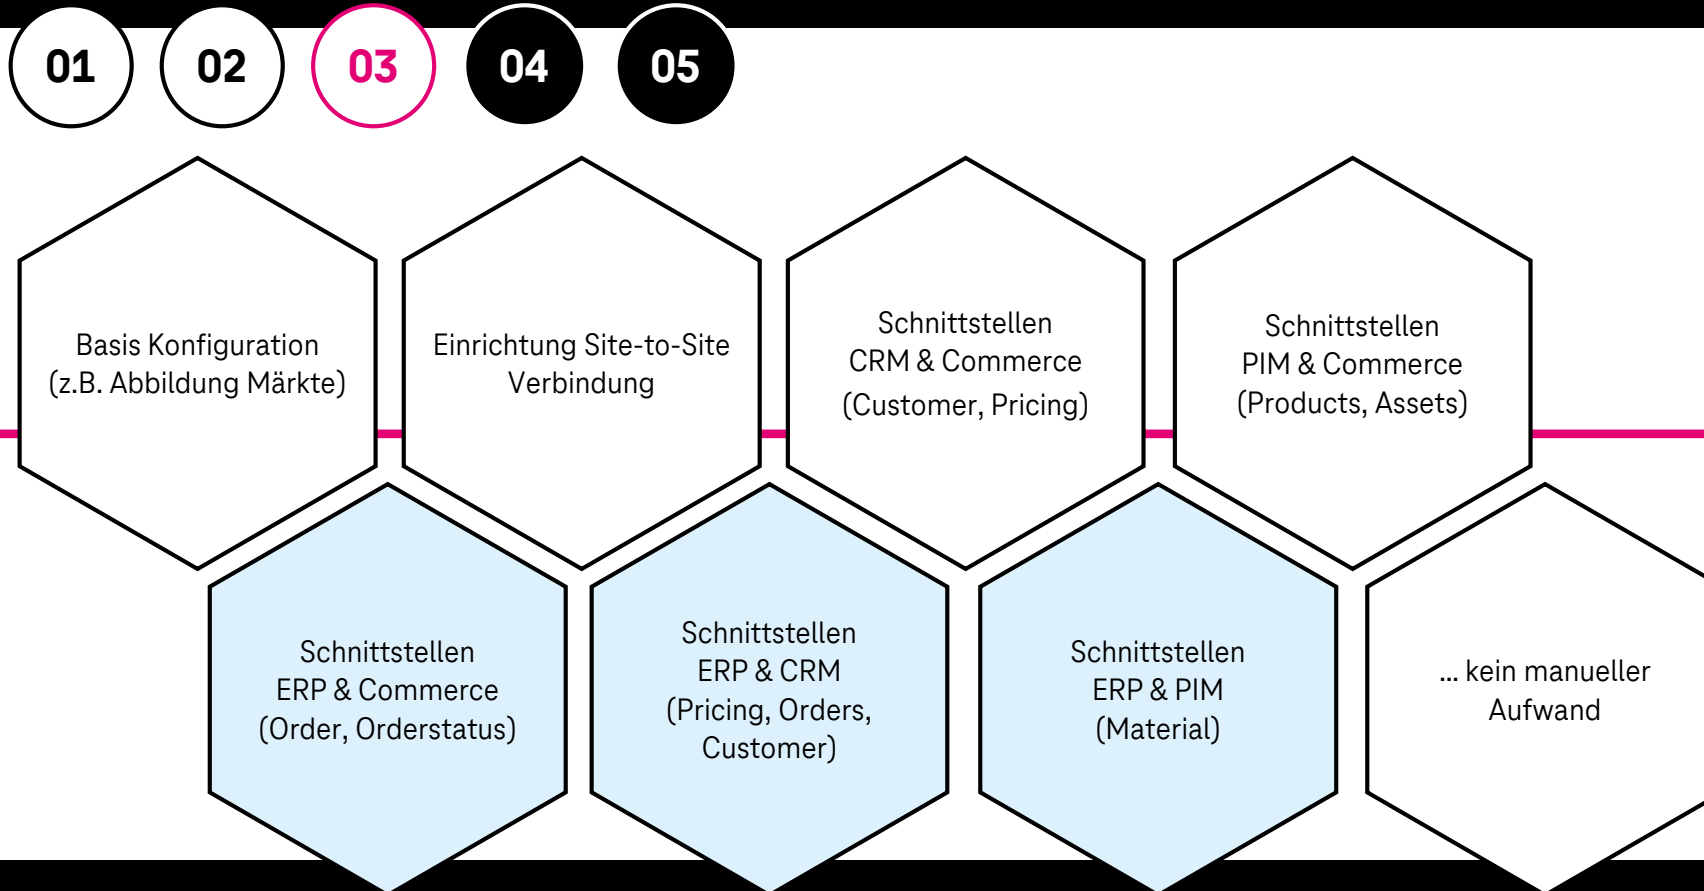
01 02 03 04 05

Basis Konfiguration (z.B. Abbildung Märkte)

Einrichtung Site-to-Site Verbindung

Schnittstellen CRM & Commerce (Customer, Pricing)

Schnittstellen PIM & Commerce (Products, Assets)

Schnittstellen ERP & Commerce (Order, Orderstatus)

Schnittstellen ERP & CRM (Pricing, Orders, Customer)

Schnittstellen ERP & PIM (Material)

... kein manueller Aufwand